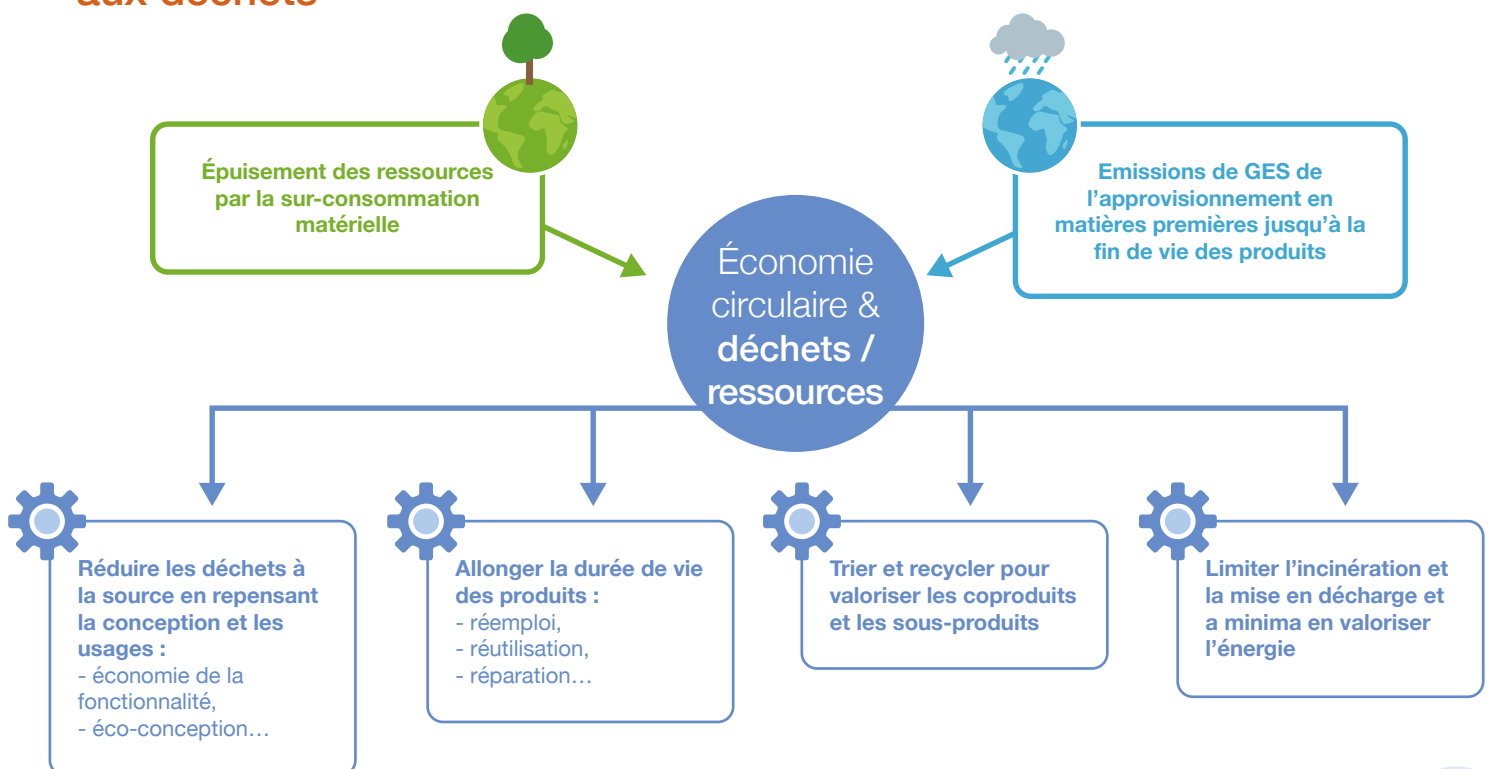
aux déchets

Épuisement des ressources par la sur-consommation matérielle

Emissions de GES de l’approvisionnement en matières premières jusqu’à la fin de vie des produits

Économie circulaire & déchets / ressources

Réduire les déchets à la source en repensant la conception et les usages :
- économie de la fonctionnalité,
- éco-conception…

Allonger la durée de vie des produits :
- réemploi,
- réutilisation,
- réparation…

Trier et recycler pour valoriser les coproduits et les sous-produits

Limiter l’incinération et la mise en décharge et a minima en valoriser l’énergie